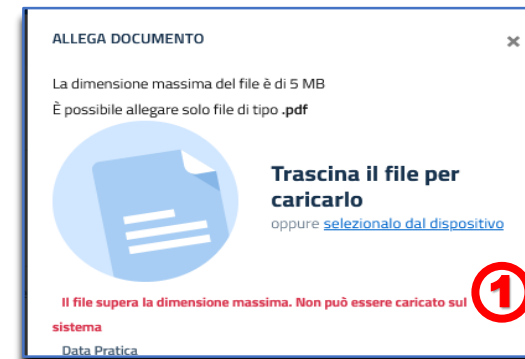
ALLEGA DOCUMENTO

×

La dimensione massima del file è di 5 MB

È possibile allegare solo file di tipo .pdf

Trascina il file per caricarlo

oppure selezionalo dal dispositivo

1

Il file supera la dimensione massima. Non può essere caricato sul sistema

Data Pratica